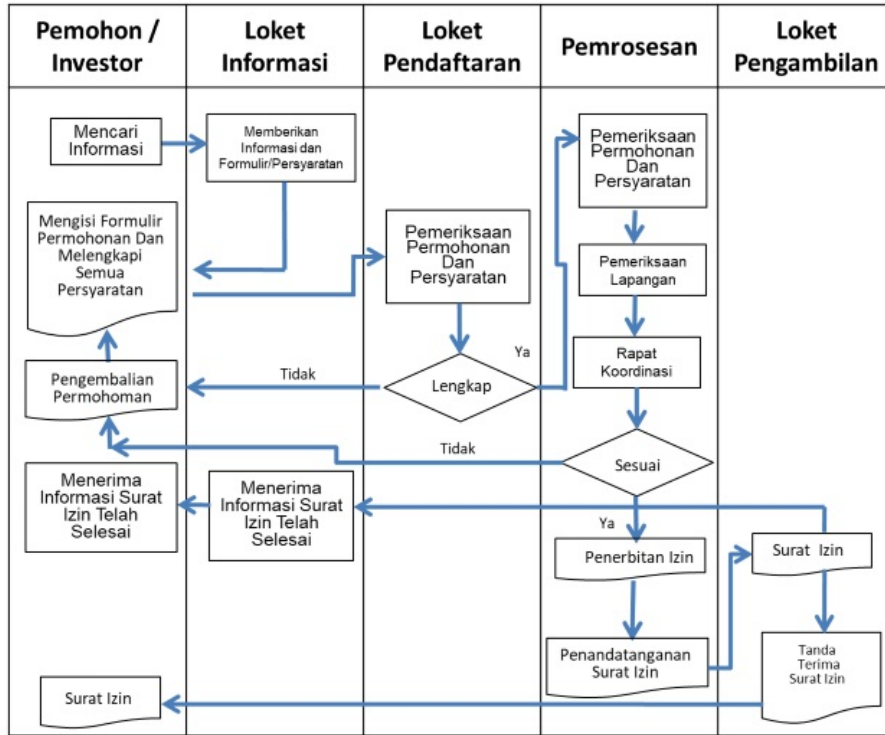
| Pemohon / Investor | Loket Informasi | Loket Pendaftaran | Pemrosesan | Loket Pengambilan |
|---|---|---|---|---|

Mencari Informasi

Memberikan Informasi dan Formulir/Persyaratan

Mengisi Formulir Permohonan Dan Melengkapi Semua Persyaratan

Pemeriksaan Permohonan Dan Persyaratan

Pemeriksaan Permohonan Dan Persyaratan

Pemeriksaan Lapangan

Ya

Rapat Koordinasi

Pengembalian Permohoman

Tidak

Lengkap

Tidak

Sesuai

Menerima Informasi Surat Izin Telah Selesai

Menerima Informasi Surat Izin Telah Selesai

Ya

Penerbitan Izin

Surat Izin

Penandatanganan Surat Izin

Tanda Terima Surat Izin

Surat Izin